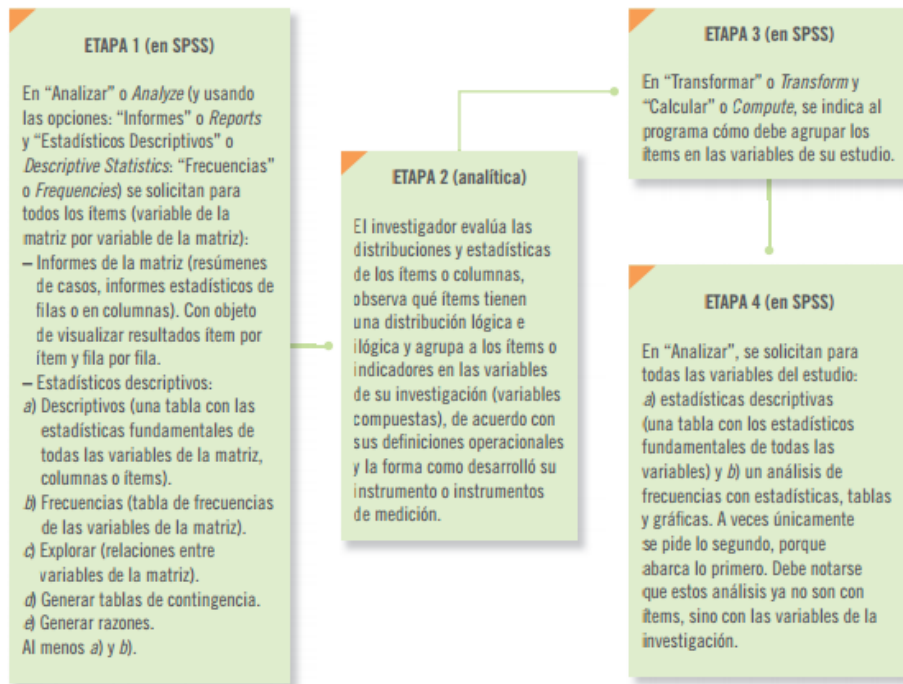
ETAPA 1 (en SPSS)

En “Analizar” o *Analyze* (y usando las opciones: “Informes” o *Reports* y “Estadísticos Descriptivos” o *Descriptive Statistics*: “Frecuencias” o *Frequencies*) se solicitan para todos los ítems (variable de la matriz por variable de la matriz):
– Informes de la matriz (resúmenes de casos, informes estadísticos de filas o en columnas). Con objeto de visualizar resultados ítem por ítem y fila por fila.
– Estadísticos descriptivos:
*a*) Descriptivos (una tabla con las estadísticas fundamentales de todas las variables de la matriz, columnas o ítems).
*b*) Frecuencias (tabla de frecuencias de las variables de la matriz).
*c*) Explorar (relaciones entre variables de la matriz).
*d*) Generar tablas de contingencia.
*e*) Generar razones.
Al menos *a*) y *b*).

ETAPA 2 (analítica)

El investigador evalúa las distribuciones y estadísticas de los ítems o columnas, observa qué ítems tienen una distribución lógica e ilógica y agrupa a los ítems o indicadores en las variables de su investigación (variables compuestas), de acuerdo con sus definiciones operacionales y la forma como desarrolló su instrumento o instrumentos de medición.

ETAPA 3 (en SPSS)

En “Transformar” o *Transform* y “Calcular” o *Compute*, se indica al programa cómo debe agrupar los ítems en las variables de su estudio.

ETAPA 4 (en SPSS)

En “Analizar”, se solicitan para todas las variables del estudio: *a*) estadísticas descriptivas (una tabla con los estadísticos fundamentales de todas las variables) y *b*) un análisis de frecuencias con estadísticas, tablas y gráficas. A veces únicamente se pide lo segundo, porque abarca lo primero. Debe notarse que estos análisis ya no son con ítems, sino con las variables de la investigación.